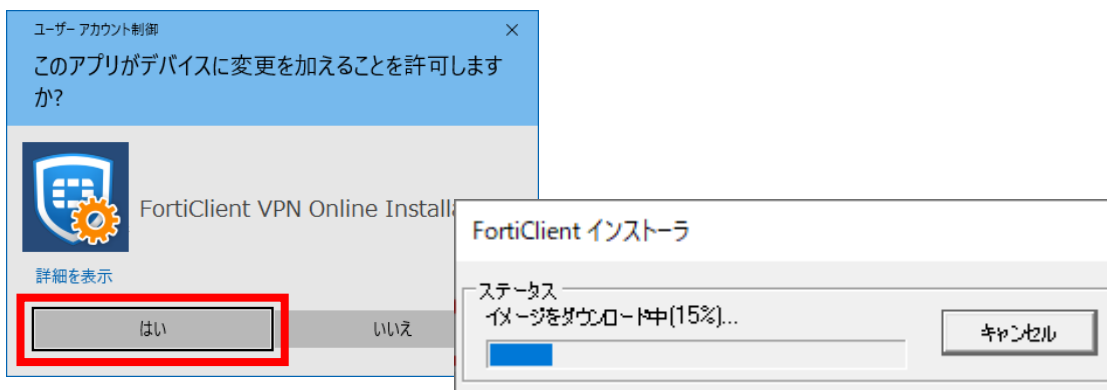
ユーザー アカウント制御

×

このアプリがデバイスに変更を加えることを許可しますか?

FortiClient VPN Online Installa

詳細を表示

はい

いいえ

FortiClient インストーラ

ステータス

イメージをダウンロード中(15%)...

キャンセル